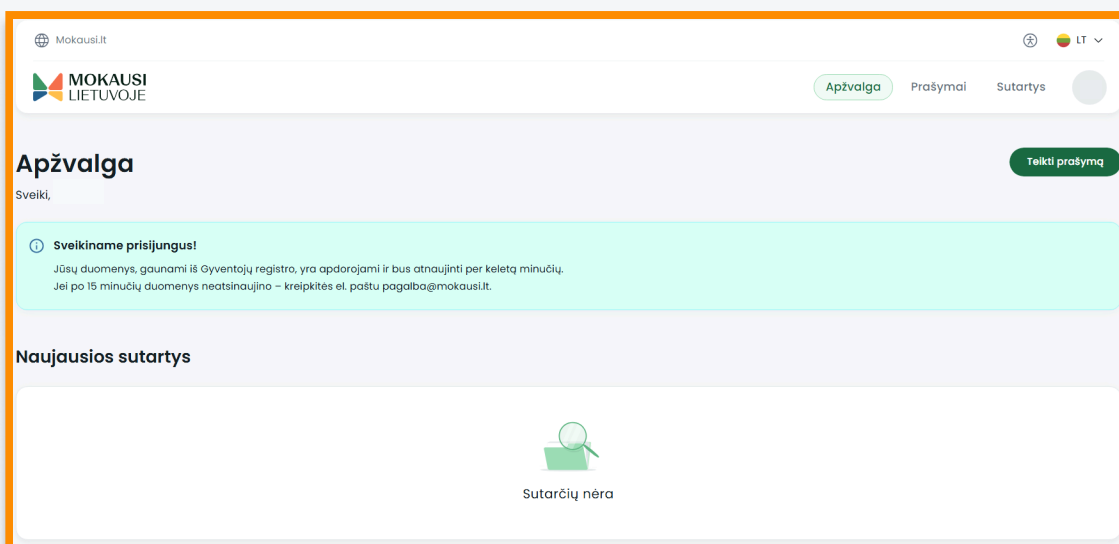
Mokausi.lt

LT

MOKAUSI LIETUVOJE

Apžvalga Prašymai Sutartys

Apžvalga

Teikti prašymą

Sveiki,

Sveikiname prisijungus!

Jūsų duomenys, gaunami iš Gyventojų registro, yra apdorojami ir bus atnaujinti per keletą minučių.
Jei po 15 minučių duomenys neatsinaujino – kreipkitės el. paštu pagalba@mokausi.lt.

Naujausios sutartys

Sutarčių nėra